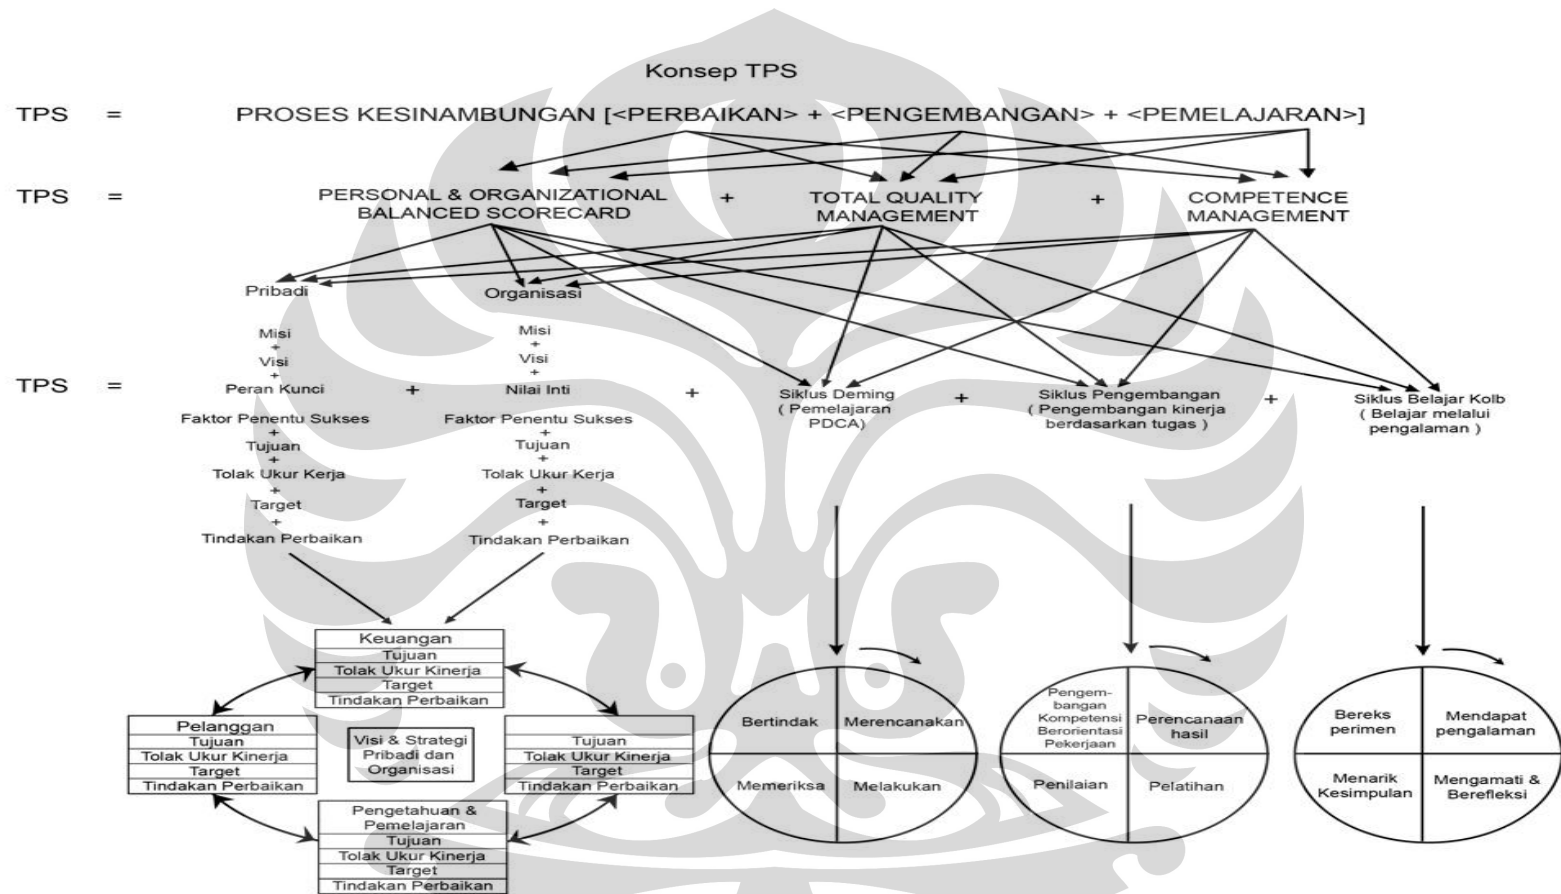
Konsep TPS

TPS = PROSES KESINAMBUNGAN [<PERBAIKAN> + <PENGEMBANGAN> + <PEMELAJARAN>]

TPS = PERSONAL & ORGANIZATIONAL BALANCED SCORECARD + TOTAL QUALITY MANAGEMENT + COMPETENCE MANAGEMENT

Pribadi

Organisasi

TPS =

Misi + Visi + Peran Kunci

Faktor Penentu Sukses + Tujuan + Tolak Ukur Kerja + Target + Tindakan Perbaikan

+

Misi + Visi + Nilai Inti

Faktor Penentu Sukses + Tujuan + Tolak Ukur Kerja + Target + Tindakan Perbaikan

+

Siklus Deming ( Pemelajaran PDCA)

+

Siklus Pengembangan ( Pengembangan kinerja berdasarkan tugas )

+

Siklus Belajar Kolb ( Belajar melalui pengalaman )

| Keuangan |
|---|
| Tujuan |
| Tolak Ukur Kinerja |
| Target |
| Tindakan Perbaikan |

| Pelanggan |
|---|
| Tujuan |
| Tolak Ukur Kinerja |
| Target |
| Tindakan Perbaikan |

Visi & Strategi Pribadi dan Organisasi

| |
|---|
| Tujuan |
| Tolak Ukur Kinerja |
| Target |
| Tindakan Perbaikan |

| Pengetahuan & Pemelajaran |
|---|
| Tujuan |
| Tolak Ukur Kinerja |
| Target |
| Tindakan Perbaikan |

Bertindak
Merencanakan
Memeriksa
Melakukan

Pengembangan Kompetensi Berorientasi Pekerjaan
Perencanaan hasil
Penilaian
Pelatihan

Bereks perimen
Mendapat pengalaman
Menarik Kesimpulan
Mengamati & Berefleksi